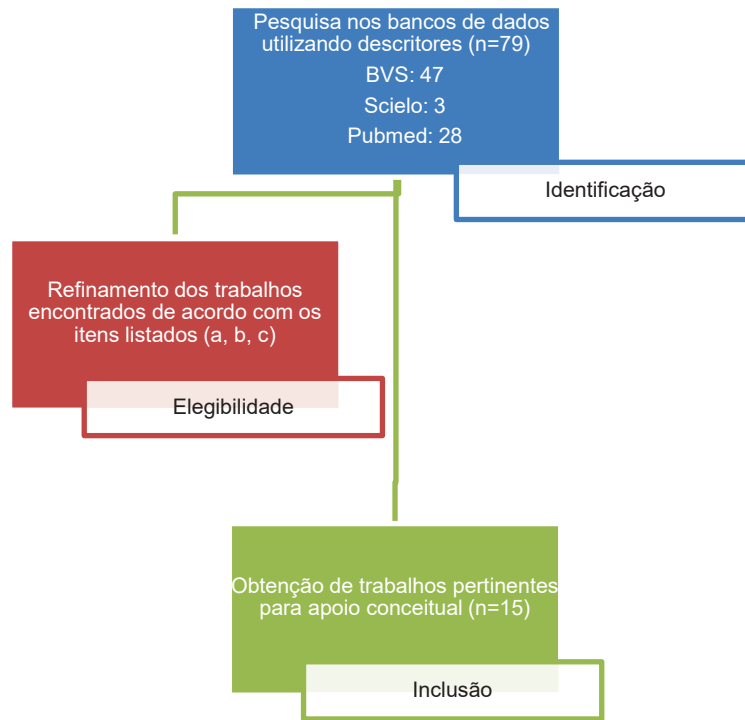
Pesquisa nos bancos de dados utilizando descritores (n=79)
BVS: 47
Scielo: 3
Pubmed: 28

Identificação

Refinamento dos trabalhos encontrados de acordo com os itens listados (a, b, c)

Elegibilidade

Obtenção de trabalhos pertinentes para apoio conceitual (n=15)

Inclusão